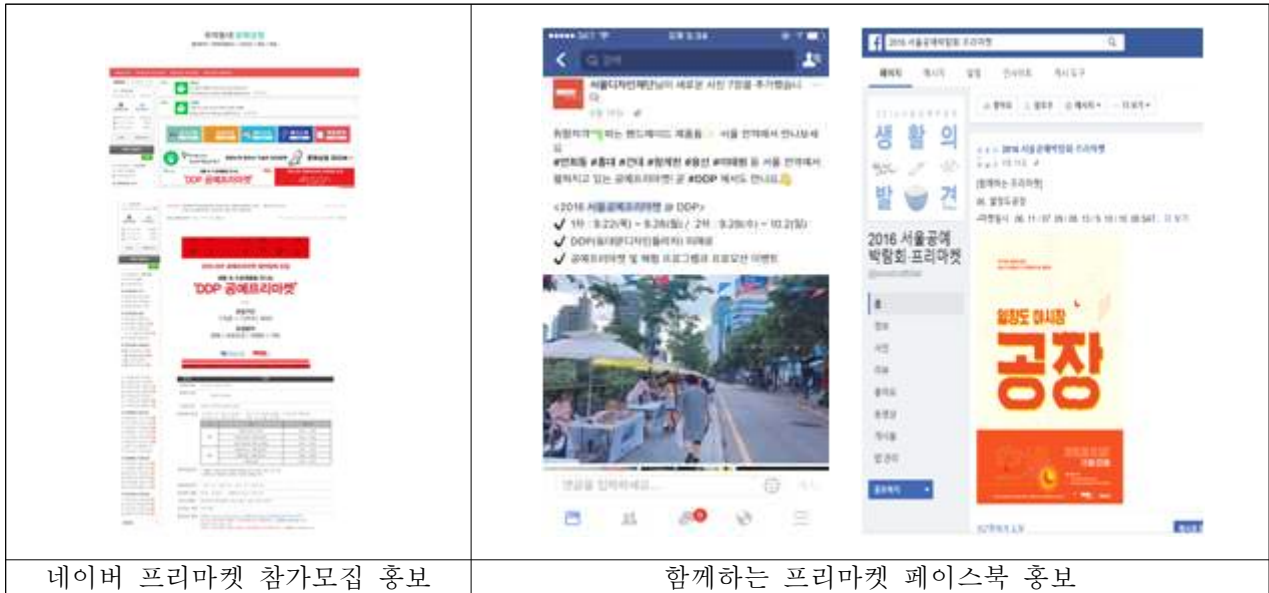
| | |
|---|---|
| 'DDP 공예프리마켓' | 서울디자인재단님이 새로운 사진 7장을 추가했습니다.<br><br><2016 서울공예프리마켓 @ DDP><br>1차 : 9.22(목) ~ 9.26(월) / 2차 : 9.29(목) ~ 10.2(일)<br><br>2016 서울공예박람회·프리마켓<br><br>생 활 의 발 견<br><br>2016 서울공예 박람회·프리마켓<br><br>공장 |
| 네이버 프리마켓 참가모집 홍보 | 함께하는 프리마켓 페이스북 홍보 |